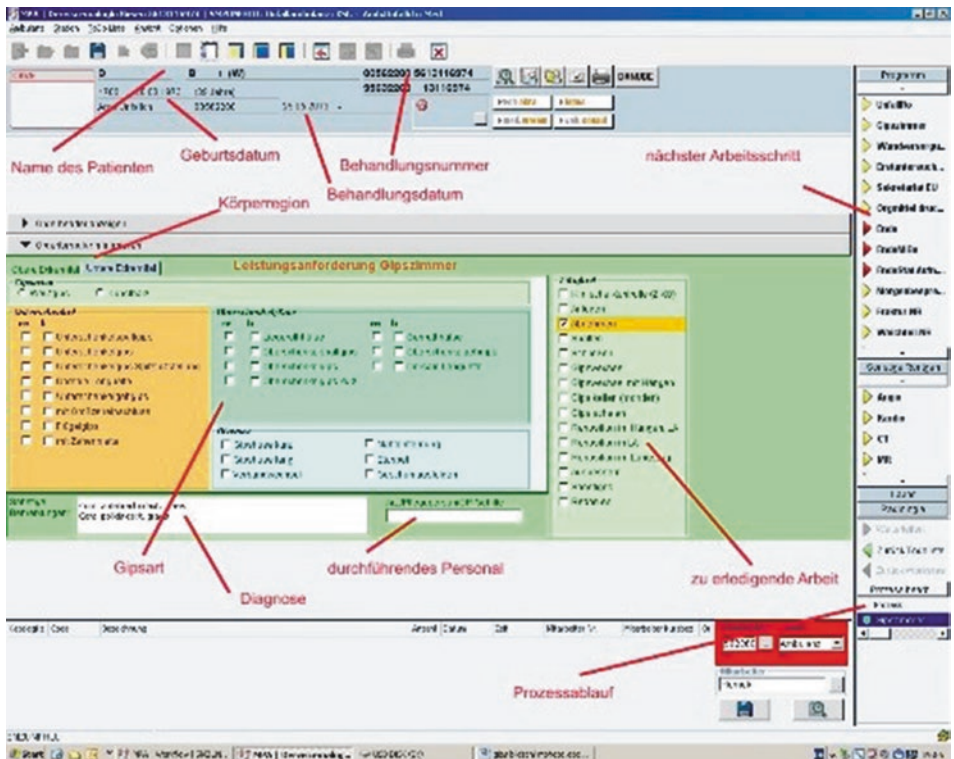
Name des Patienten

Geburtsdatum

Behandlungsnummer

Behandlungsdatum

nächster Arbeitsschritt

Körperregion

Leistungsanforderung Gipszimmer

Gipsart

durchführendes Personal

zu erledigende Arbeit

Diagnose

Prozessablauf

Programm

Unfallhilfe

Gipszimmer

Wundversorgung

Sekretariat EU

Orgamitel

Ende

Röntgen

Angio

Kardio

CT

MR

Start